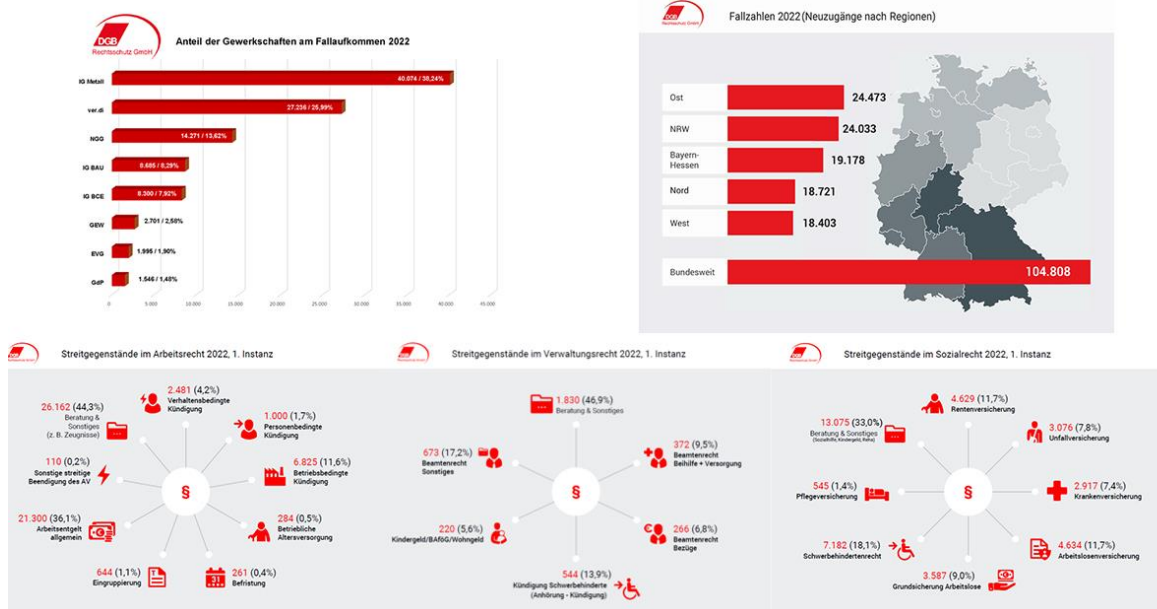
DGB Rechtsschutz GmbH

Anteil der Gewerkschaften am Fallaufkommen 2022

| | |
|---|---|
| IG Metall | 40.074 / 38,24% |
| ver.di | 27.236 / 25,99% |
| NGG | 14.271 / 13,62% |
| IG BAU | 8.685 / 8,29% |
| IG BCE | 8.300 / 7,92% |
| GEW | 2.701 / 2,58% |
| EVG | 1.995 / 1,90% |
| GdP | 1.546 / 1,48% |

0 5.000 10.000 15.000 20.000 25.000 30.000 35.000 40.000 45.000

DGB Rechtsschutz GmbH

Fallzahlen 2022 (Neuzugänge nach Regionen)

| | |
|---|---|
| Ost | 24.473 |
| NRW | 24.033 |
| Bayern-Hessen | 19.178 |
| Nord | 18.721 |
| West | 18.403 |
| Bundesweit | 104.808 |

DGB Rechtsschutz GmbH

Streitgegenstände im Arbeitsrecht 2022, 1. Instanz

§

2.481 (4,2%) Verhaltensbedingte Kündigung
1.000 (1,7%) Personenbedingte Kündigung
6.825 (11,6%) Betriebsbedingte Kündigung
284 (0,5%) Betriebliche Altersversorgung
261 (0,4%) Befristung
644 (1,1%) Eingruppierung
21.300 (36,1%) Arbeitsentgelt allgemein
110 (0,2%) Sonstige streitige Beendigung des AV
26.162 (44,3%) Beratung & Sonstiges (z. B. Zeugnisse)

DGB Rechtsschutz GmbH

Streitgegenstände im Verwaltungsrecht 2022, 1. Instanz

§

1.830 (46,9%) Beratung & Sonstiges
372 (9,5%) Beamtenrecht Beihilfe + Versorgung
266 (6,8%) Beamtenrecht Bezüge
544 (13,9%) Kündigung Schwerbehinderte (Anhörung - Kündigung)
220 (5,6%) Kindergeld/BAföG/Wohngeld
673 (17,2%) Beamtenrecht Sonstiges

DGB Rechtsschutz GmbH

Streitgegenstände im Sozialrecht 2022, 1. Instanz

§

4.629 (11,7%) Rentenversicherung
3.076 (7,8%) Unfallversicherung
2.917 (7,4%) Krankenversicherung
4.634 (11,7%) Arbeitslosenversicherung
3.587 (9,0%) Grundsicherung Arbeitslose
7.182 (18,1%) Schwerbehindertenrecht
545 (1,4%) Pflegeversicherung
13.075 (33,0%) Beratung & Sonstiges (Sozialhilfe, Kindergeld, Reha)